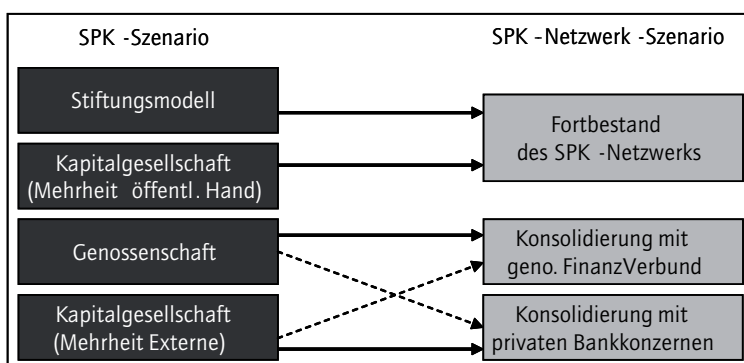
SPK -Szenario

SPK -Netzwerk -Szenario

Stiftungsmodell

Kapitalgesellschaft (Mehrheit öffentl. Hand)

Genossenschaft

Kapitalgesellschaft (Mehrheit Externe)

Fortbestand des SPK -Netzwerks

Konsolidierung mit geno. FinanzVerbund

Konsolidierung mit privaten Bankkonzernen